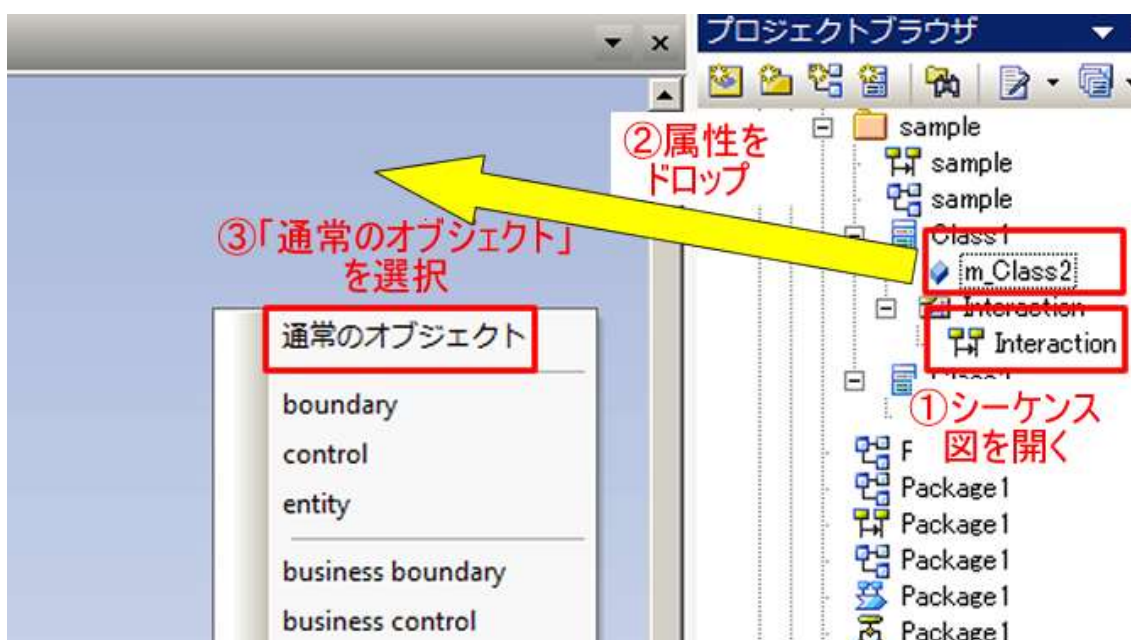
プロジェクトブラウザ

②属性をドロップ

③「通常のオブジェクト」を選択

sample
sample
sample
Class1
m_Class2
Interaction
Interaction

①シーケンス図を開く

F
Package1
Package1
Package1
Package1
Package1

通常のオブジェクト
boundary
control
entity
business boundary
business control